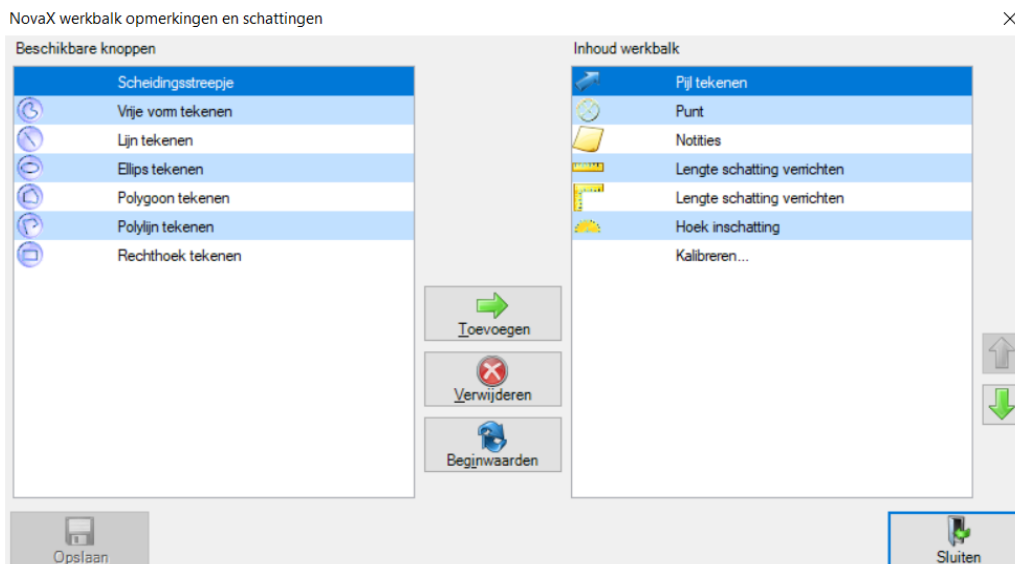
NovaX werkbalk opmerkingen en schattingen

×

Beschikbare knoppen

Scheidingsstreepje
Vrije vorm tekenen
Lijn tekenen
Ellips tekenen
Polygoon tekenen
Polylijn tekenen
Rechthoek tekenen

Toevoegen

Verwijderen

Beginwaarden

Inhoud werkbalk

Pijl tekenen
Punt
Notities
Lengte schatting verrichten
Lengte schatting verrichten
Hoek inschatting
Kalibreren...

Opslaan

Sluiten